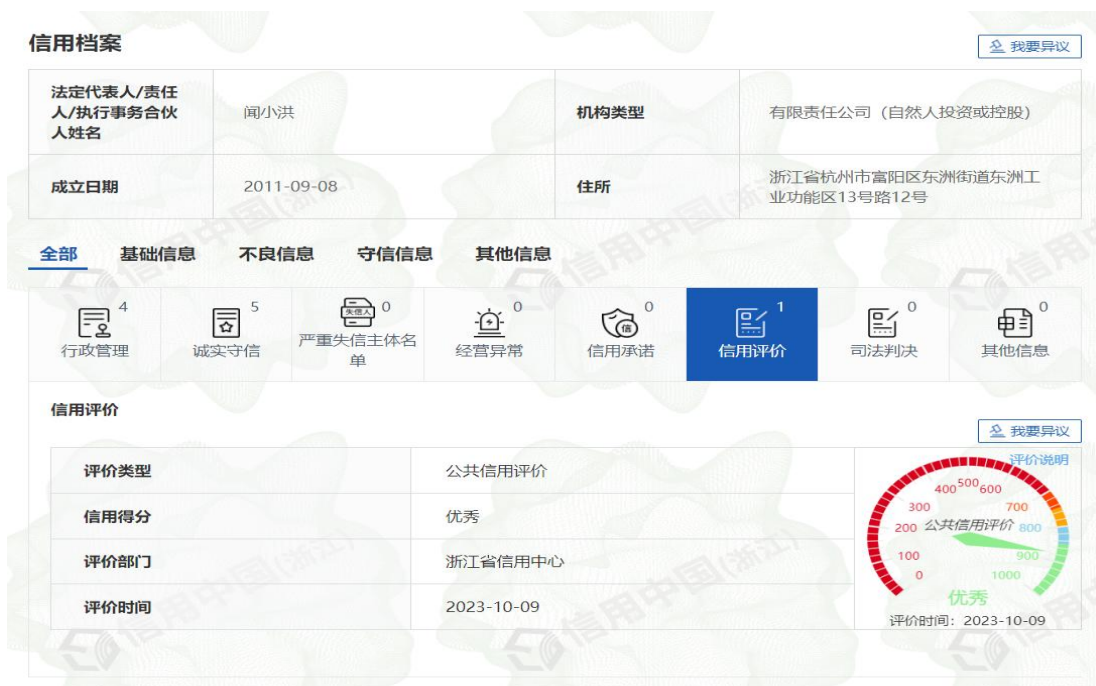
信用档案

我要异议

| 法定代表人/责任人/执行事务合伙人姓名 | 闻小洪 | 机构类型 | 有限责任公司（自然人投资或控股） |
|---|---|---|---|
| 成立日期 | 2011-09-08 | 住所 | 浙江省杭州市富阳区东洲街道东洲工业功能区13号路12号 |

全部 基础信息 不良信息 守信信息 其他信息

4 行政管理
5 诚实守信
失信人 0 严重失信主体名单
0 经营异常
信 0 信用承诺
1 信用评价
0 司法判决
0 其他信息

信用评价

我要异议

| 评价类型 | 公共信用评价 |
|---|---|
| 信用得分 | 优秀 |
| 评价部门 | 浙江省信用中心 |
| 评价时间 | 2023-10-09 |

评价说明
0 100 200 300 400 500 600 700 800 900 1000
公共信用评价
优秀
评价时间：2023-10-09

信用中国（浙江）